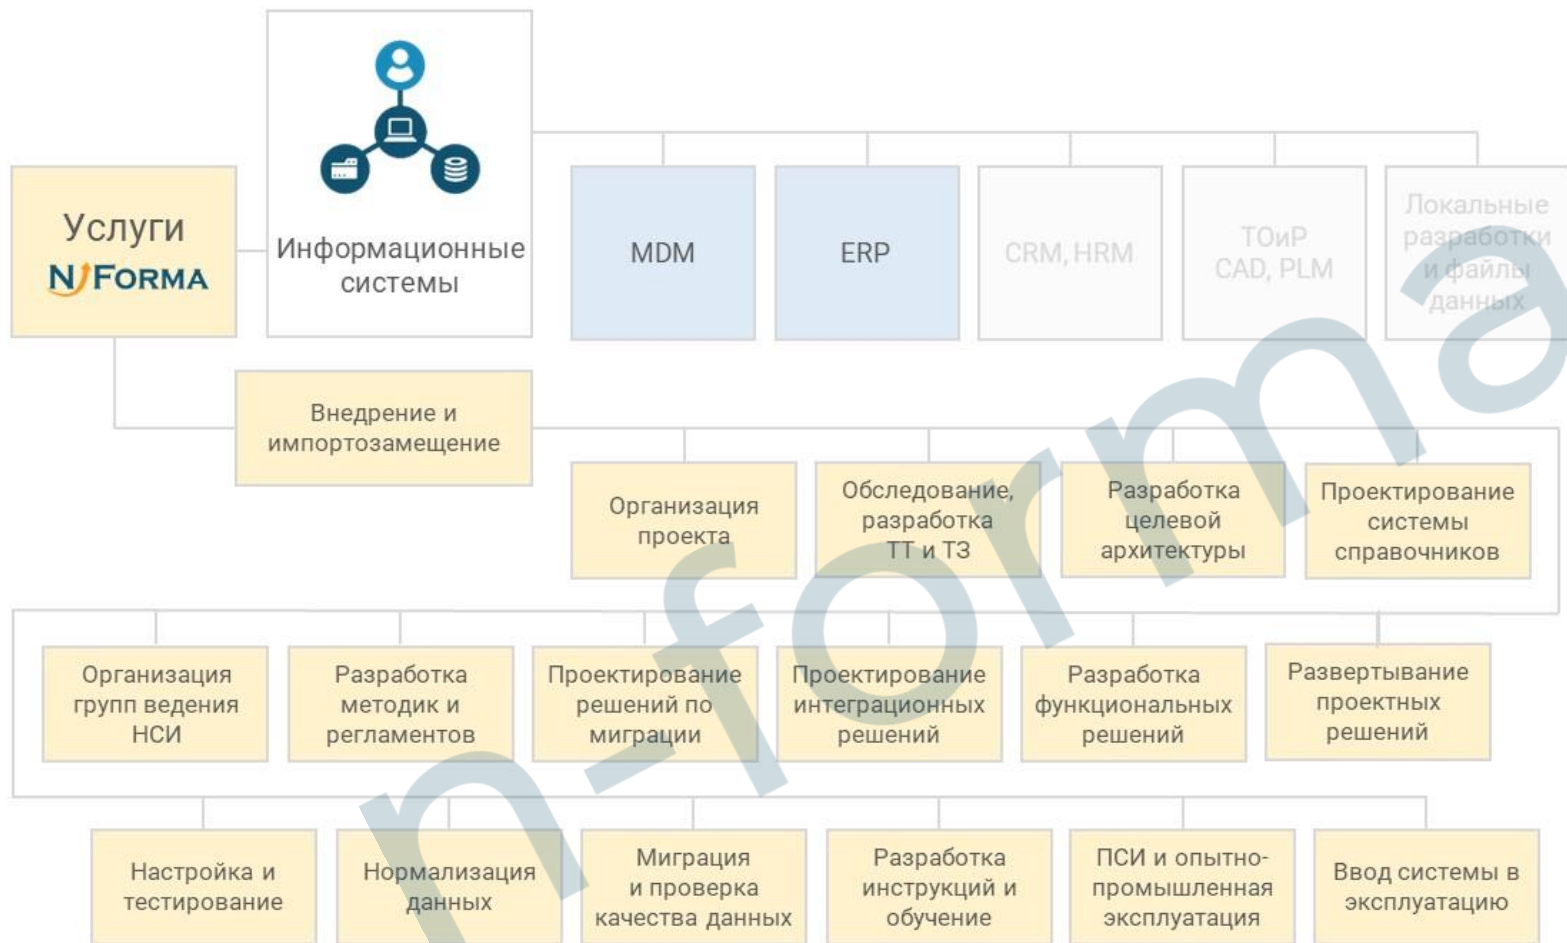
Услуги
N FORMA

Информационные системы

MDM

ERP

CRM, HRM

ТОиР
CAD, PLM

Локальные разработки и файлы данных

Внедрение и импортозамещение

Организация проекта

Обследование, разработка ТТ и ТЗ

Разработка целевой архитектуры

Проектирование системы справочников

Организация групп ведения НСИ

Разработка методик и регламентов

Проектирование решений по миграции

Проектирование интеграционных решений

Разработка функциональных решений

Развертывание проектных решений

Настройка и тестирование

Нормализация данных

Миграция и проверка качества данных

Разработка инструкций и обучение

ПСИ и опытно-промышленная эксплуатация

Ввод системы в эксплуатацию

n-forma